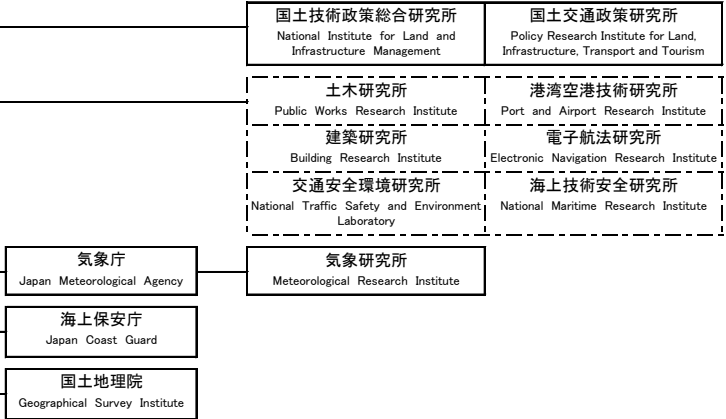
国土技術政策総合研究所
National Institute for Land and Infrastructure Management

国土交通政策研究所
Policy Research Institute for Land, Infrastructure, Transport and Tourism

土木研究所
Public Works Research Institute

港湾空港技術研究所
Port and Airport Research Institute

建築研究所
Building Research Institute

電子航法研究所
Electronic Navigation Research Institute

交通安全環境研究所
National Traffic Safety and Environment Laboratory

海上技術安全研究所
National Maritime Research Institute

気象庁
Japan Meteorological Agency

気象研究所
Meteorological Research Institute

海上保安庁
Japan Coast Guard

国土地理院
Geographical Survey Institute